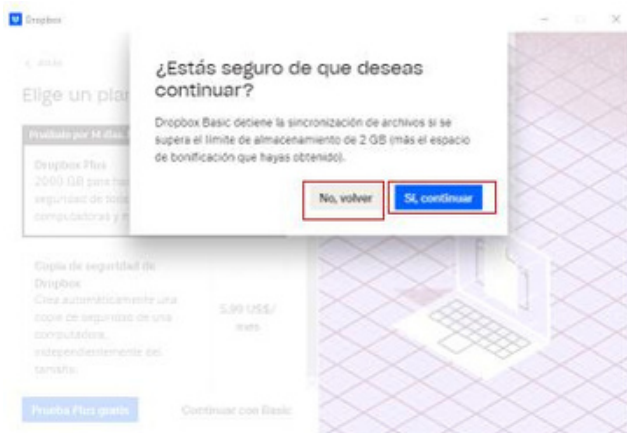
Dropbox

< Atrás

Elige un plan

Pruébalo por 14 días

Dropbox Plus
2000 GB para tus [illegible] seguridad de todas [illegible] computadoras y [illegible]

¿Estás seguro de que deseas continuar?

Dropbox Basic detiene la sincronización de archivos si se supera el límite de almacenamiento de 2 GB (más el espacio de bonificación que hayas obtenido).

No, volver

Sí, continuar

Copia de seguridad de Dropbox
Crea automáticamente una copia de seguridad de una computadora, independientemente del tamaño.

5,99 US$/ mes

Prueba Plus gratis

Continuar con Basic